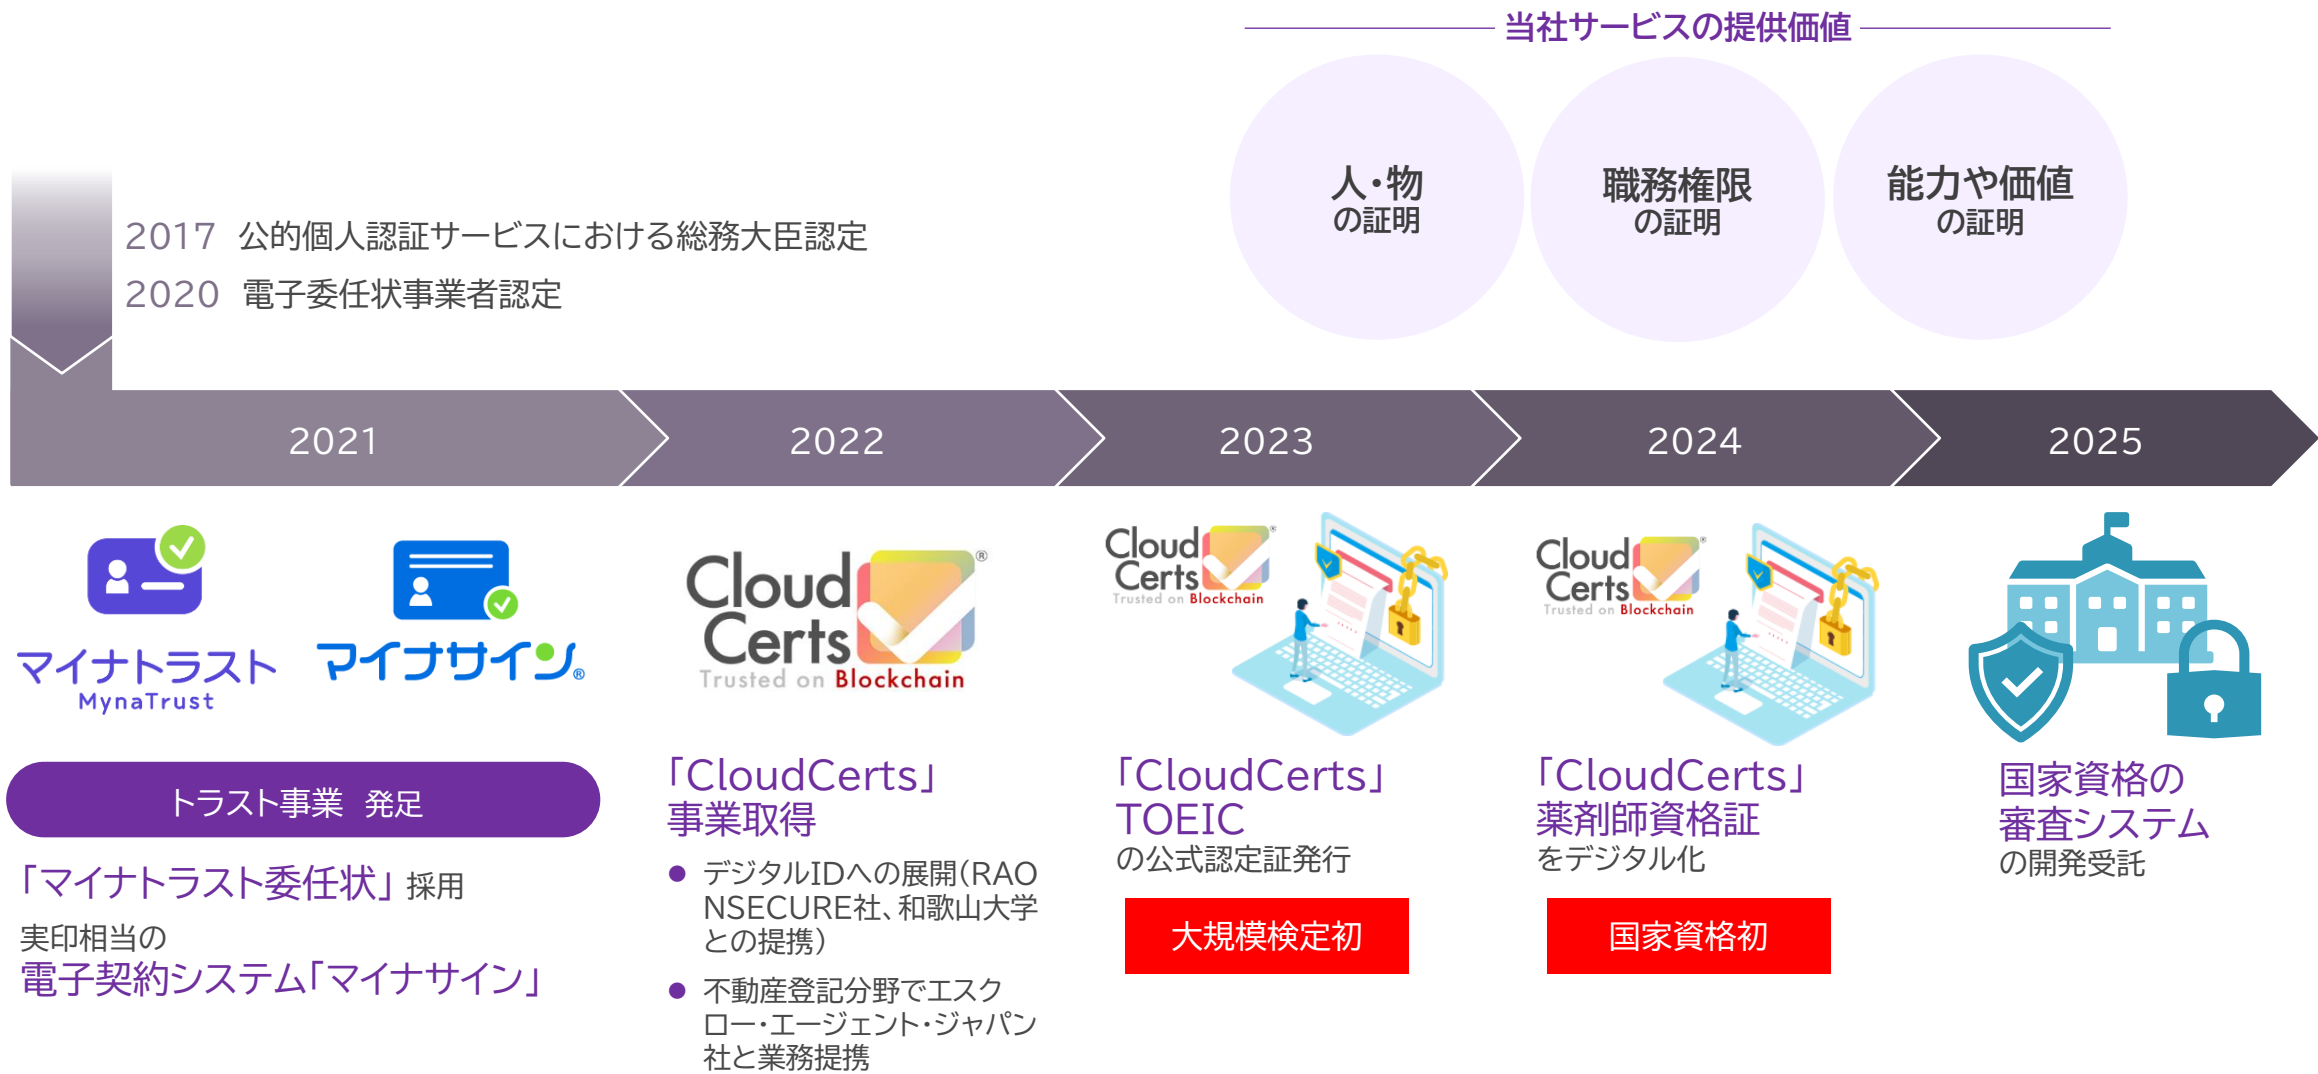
当社サービスの提供価値

人・物
の証明

職務権限
の証明

能力や価値
の証明

2017 公的個人認証サービスにおける総務大臣認定
2020 電子委任状事業者認定

2021

2022

2023

2024

2025

マイナトラスト
MynaTrust

マイナサイン®

トラスト事業 発足

「マイナトラスト委任状」採用

実印相当の
電子契約システム「マイナサイン」

Cloud Certs®
Trusted on Blockchain

「CloudCerts」
事業取得

● デジタルIDへの展開（RAONSECURE社、和歌山大学との提携）

● 不動産登記分野でエスクロー・エージェント・ジャパン社と業務提携

Cloud Certs®
Trusted on Blockchain

「CloudCerts」
TOEIC
の公式認定証発行

大規模検定初

Cloud Certs®
Trusted on Blockchain

「CloudCerts」
薬剤師資格証
をデジタル化

国家資格初

国家資格の
審査システム
の開発受託